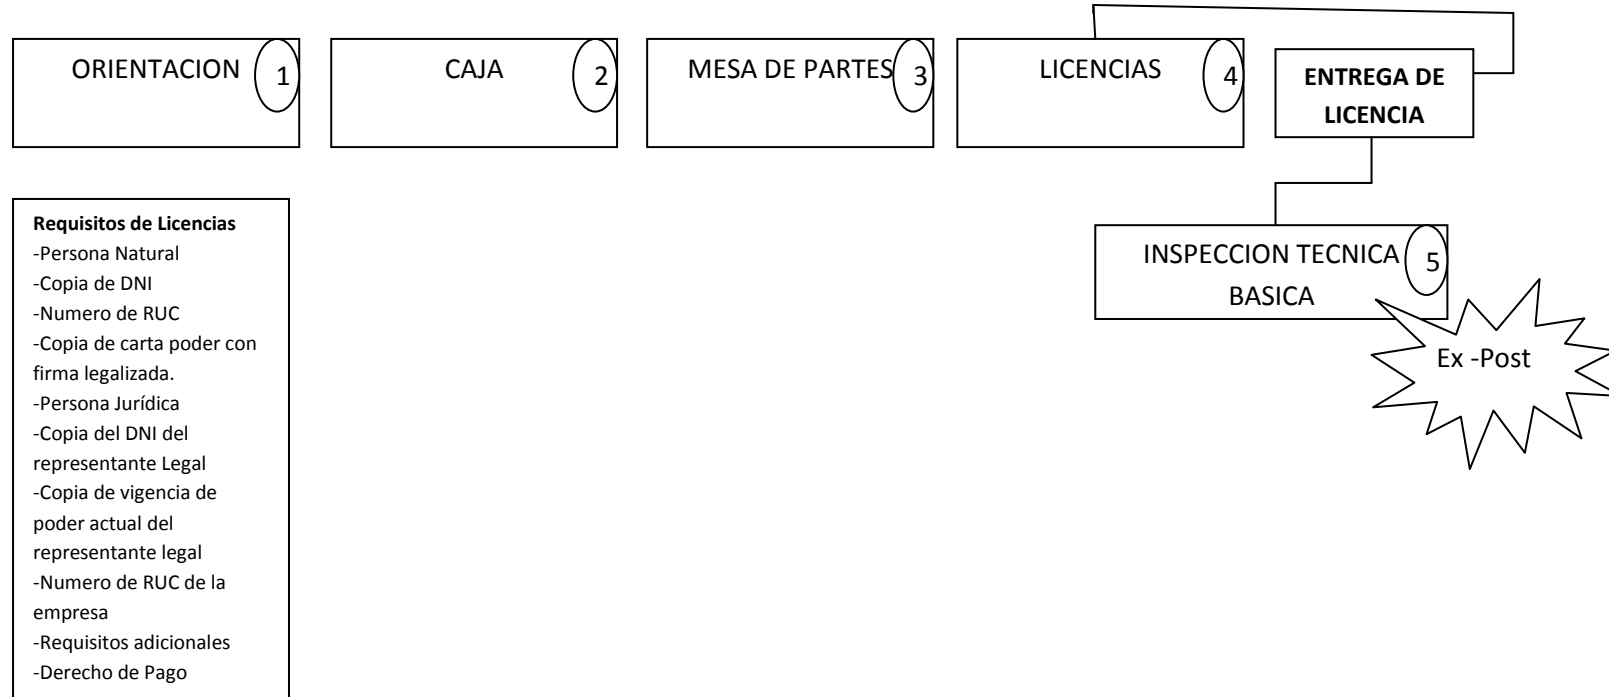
ORIENTACION 1

CAJA 2

MESA DE PARTES 3

LICENCIAS 4

**ENTREGA DE LICENCIA**

**Requisitos de Licencias**
-Persona Natural
-Copia de DNI
-Numero de RUC
-Copia de carta poder con firma legalizada.
-Persona Jurídica
-Copia del DNI del representante Legal
-Copia de vigencia de poder actual del representante legal
-Numero de RUC de la empresa
-Requisitos adicionales
-Derecho de Pago

INSPECCION TECNICA BASICA 5

Ex -Post